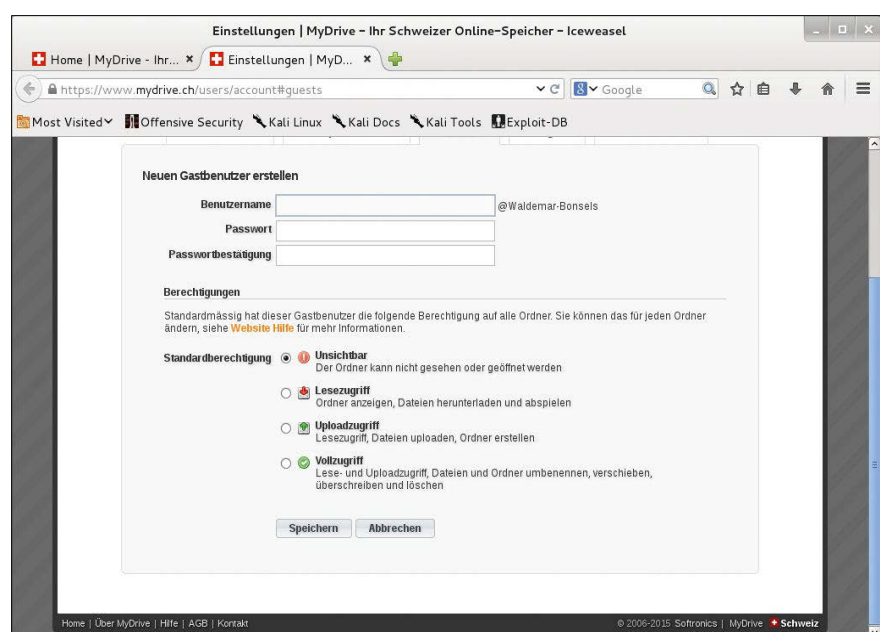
Einstellungen | MyDrive - Ihr Schweizer Online-Speicher - Iceweasel

Home | MyDrive - Ihr... ×

Einstellungen | MyD... ×

https://www.mydrive.ch/users/account#guests

Google

Most Visited

Offensive Security

Kali Linux

Kali Docs

Kali Tools

Exploit-DB

Neuen Gastbenutzer erstellen

Benutzername

@Waldemar-Bonsels

Passwort

Passwortbestätigung

Berechtigungen

Standardmässig hat dieser Gastbenutzer die folgende Berechtigung auf alle Ordner. Sie können das für jeden Ordner ändern, siehe Website Hilfe für mehr Informationen.

Standardberechtigung

Unsichtbar
Der Ordner kann nicht gesehen oder geöffnet werden

Lesezugriff
Ordner anzeigen, Dateien herunterladen und abspielen

Uploadzugriff
Lesezugriff, Dateien uploaden, Ordner erstellen

Vollzugriff
Lese- und Uploadzugriff, Dateien und Ordner umbenennen, verschieben, überschreiben und löschen

Speichern

Abbrechen

Home | Über MyDrive | Hilfe | AGB | Kontakt

© 2006-2015 Softronics | MyDrive Schweiz